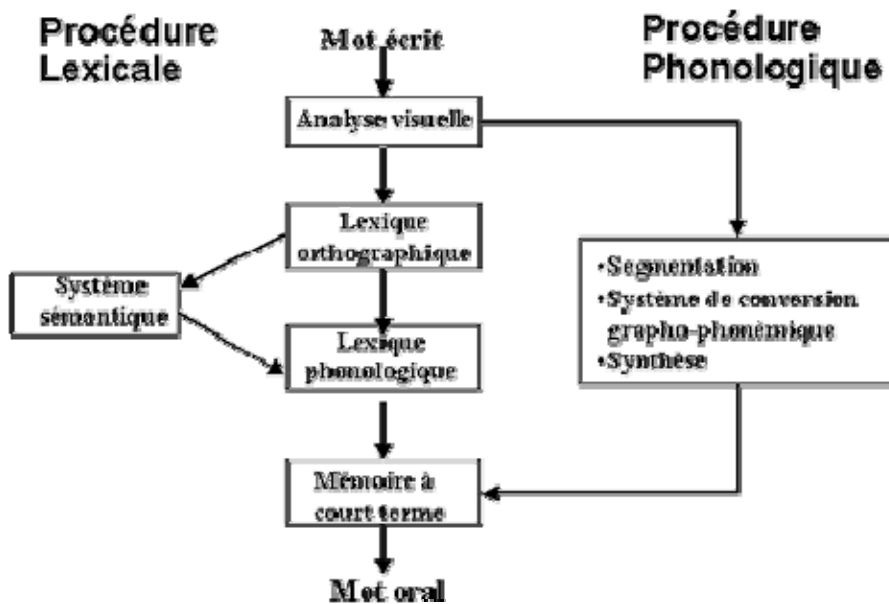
Procédure Lexicale

Mot écrit

Procédure Phonologique

Analyse visuelle

Lexique orthographique

Système sémantique

Lexique phonologique

•Segmentation
•Système de conversion grapho-phonémique
•Synthèse

Mémoire à court terme

Mot oral